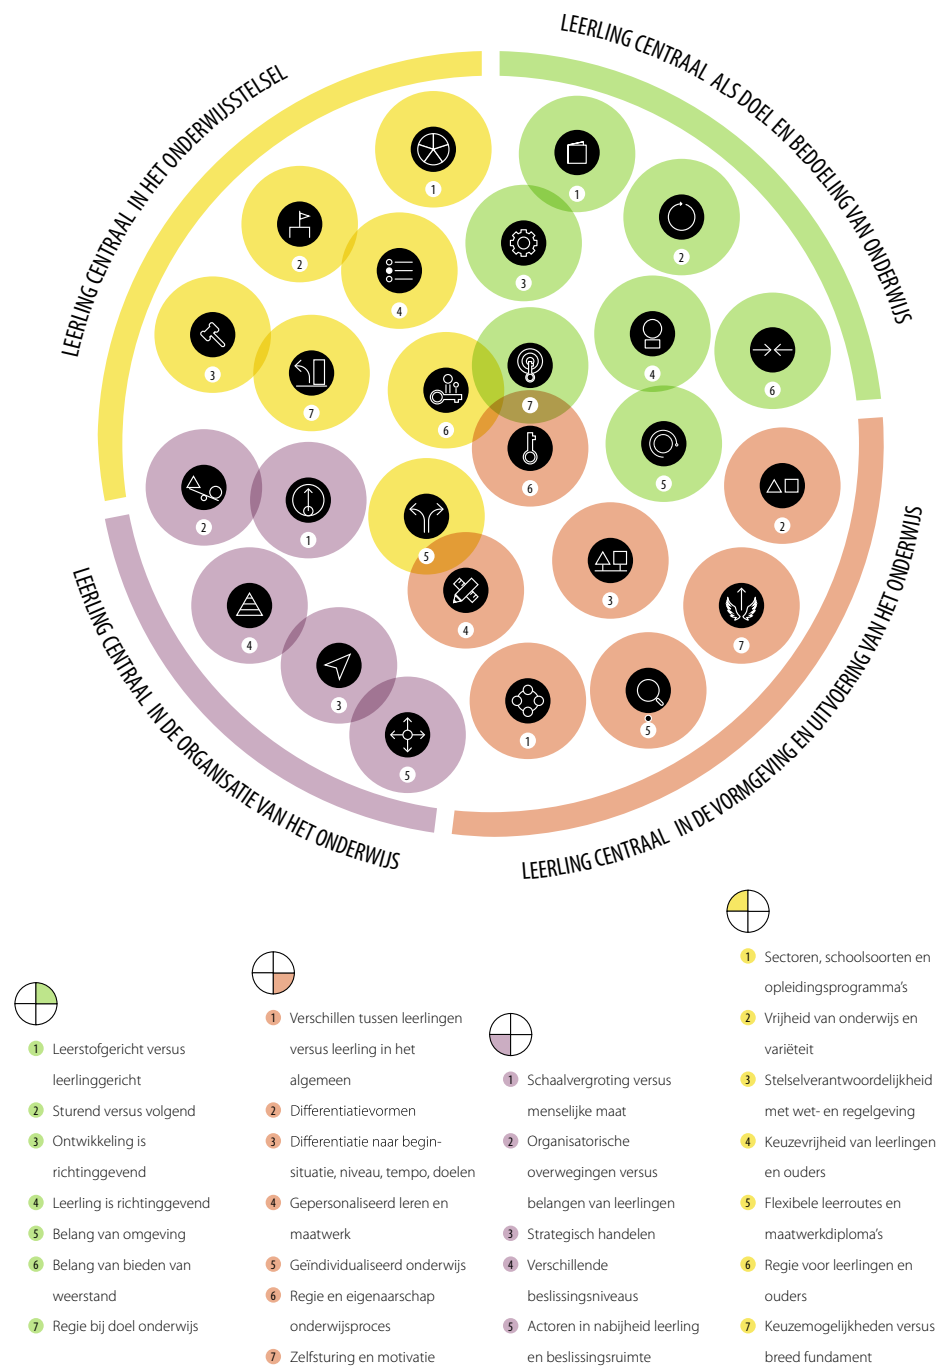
LEERLING CENTRAAL IN HET ONDERWIJSSTELSEL

LEERLING CENTRAAL ALS DOEL EN BEDOELING VAN ONDERWIJS

LEERLING CENTRAAL IN DE ORGANISATIE VAN HET ONDERWIJS

LEERLING CENTRAAL IN DE VORMGEVING EN UITVOERING VAN HET ONDERWIJS

1 2 4 3 7 6 5

1 3 2 7 4 6 5

2 1 4 3 5

6 2 3 4 7 1 5

1 Leerstofgericht versus leerlinggericht
2 Sturend versus volgend
3 Ontwikkeling is richtinggevend
4 Leerling is richtinggevend
5 Belang van omgeving
6 Belang van bieden van weerstand
7 Regie bij doel onderwijs

1 Verschillen tussen leerlingen versus leerling in het algemeen
2 Differentiatievormen
3 Differentiatie naar begin-situatie, niveau, tempo, doelen
4 Gepersonaliseerd leren en maatwerk
5 Geïndividualiseerd onderwijs
6 Regie en eigenaarschap onderwijsproces
7 Zelfsturing en motivatie

1 Schaalvergroting versus menselijke maat
2 Organisatorische overwegingen versus belangen van leerlingen
3 Strategisch handelen
4 Verschillende beslissingsniveaus
5 Actoren in nabijheid leerling en beslissingsruimte

1 Sectoren, schoolsoorten en opleidingsprogramma's
2 Vrijheid van onderwijs en variëteit
3 Stelselverantwoordelijkheid met wet- en regelgeving
4 Keuzevrijheid van leerlingen en ouders
5 Flexibele leerroutes en maatwerkdiploma's
6 Regie voor leerlingen en ouders
7 Keuzemogelijkheden versus breed fundament